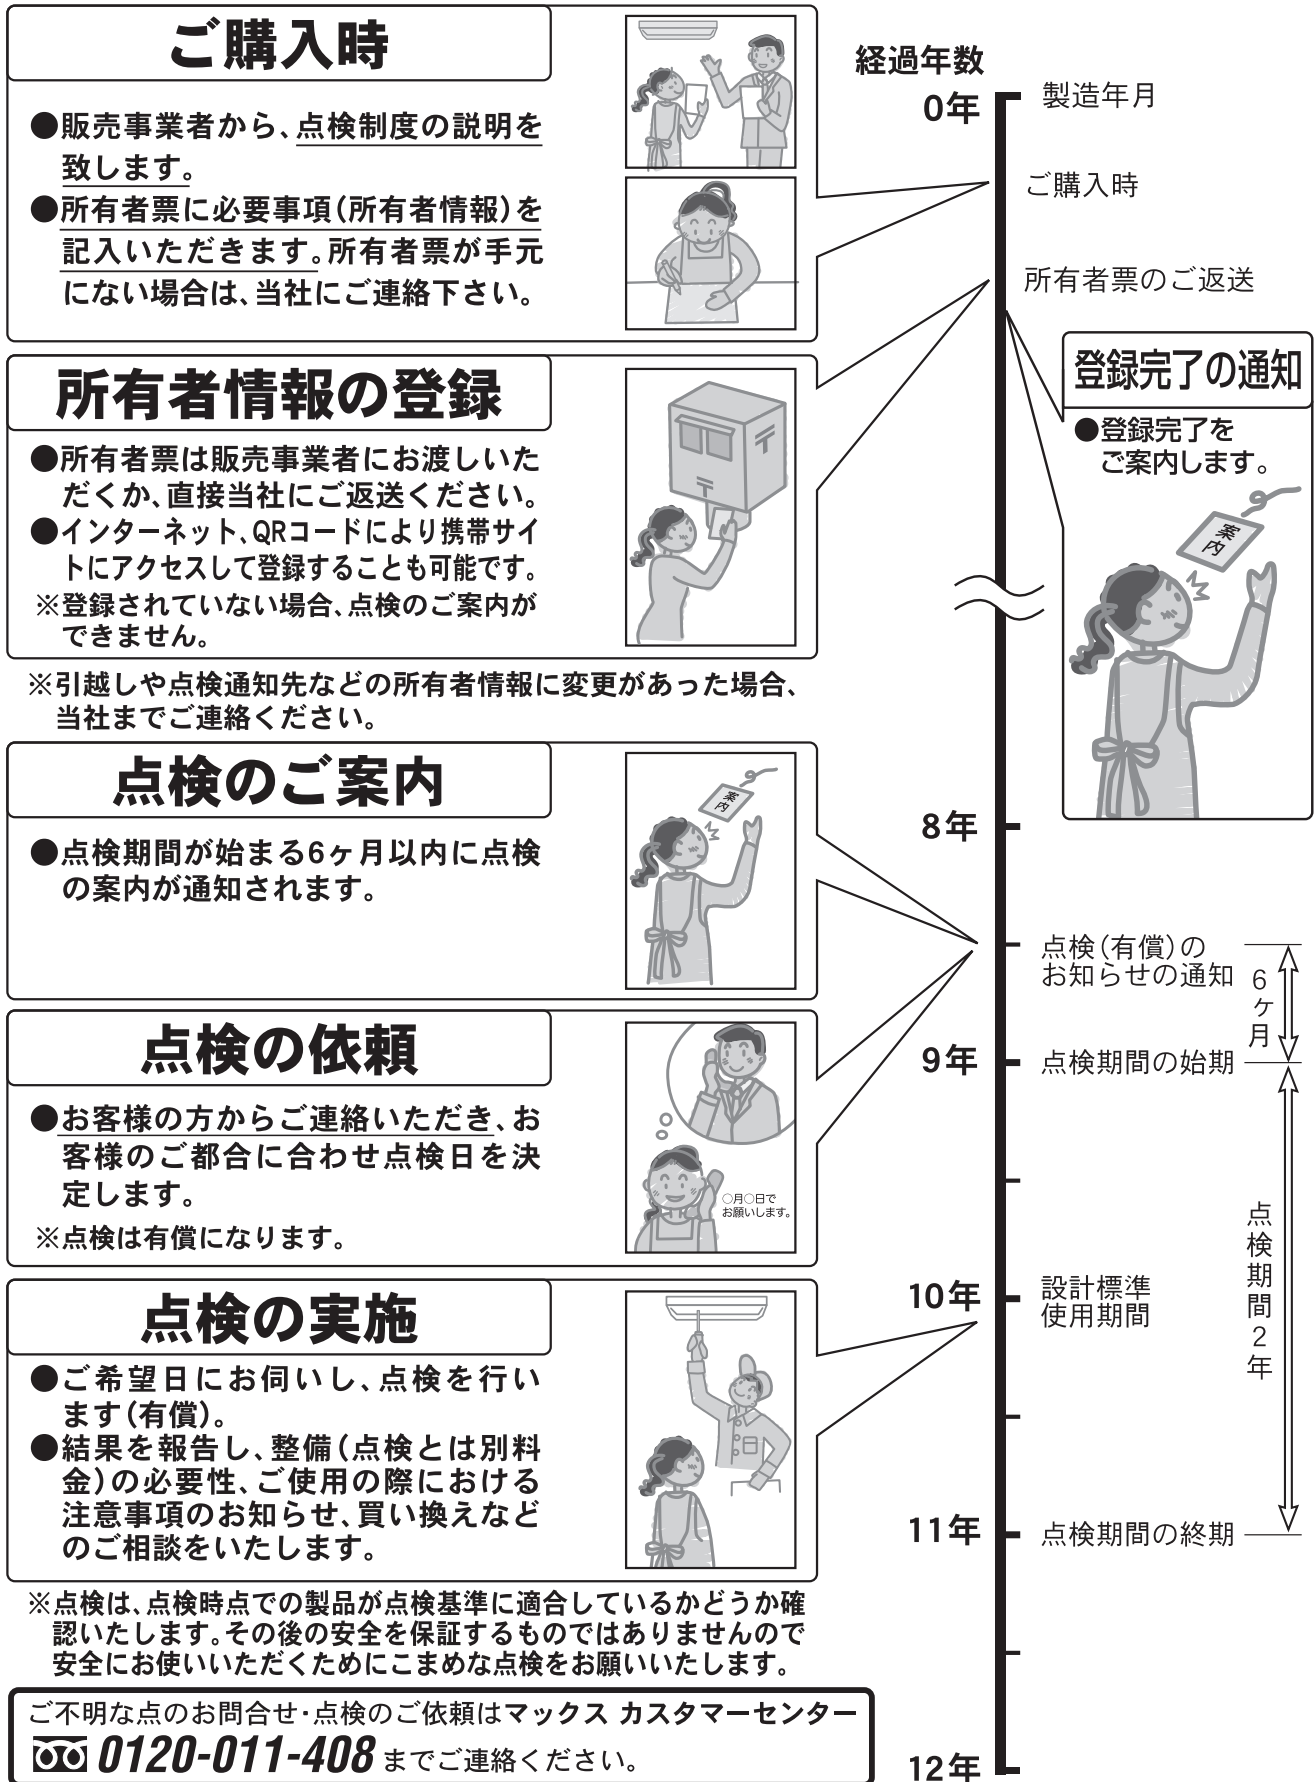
ご購入時

●販売事業者から、点検制度の説明を致します。
●所有者票に必要事項(所有者情報)を記入いただきます。所有者票が手元にない場合は、当社にご連絡下さい。

所有者情報の登録

●所有者票は販売事業者にお渡しいただくか、直接当社にご返送ください。
●インターネット、QRコードにより携帯サイトにアクセスして登録することも可能です。
※登録されていない場合、点検のご案内ができません。

※引越しや点検通知先などの所有者情報に変更があった場合、当社までご連絡ください。

点検のご案内

●点検期間が始まる6ヶ月以内に点検の案内が通知されます。

点検の依頼

●お客様の方からご連絡いただき、お客様のご都合に合わせ点検日を決定します。
※点検は有償になります。

○月○日でお願いします。

点検の実施

●ご希望日にお伺いし、点検を行います(有償)。
●結果を報告し、整備(点検とは別料金)の必要性、ご使用の際における注意事項のお知らせ、買い換えなどのご相談をいたします。

※点検は、点検時点での製品が点検基準に適合しているかどうか確認いたします。その後の安全を保証するものではありませんので安全にお使いいただくためにこまめな点検をお願いいたします。

ご不明な点のお問合せ・点検のご依頼はマックス カスタマーセンター
0120-011-408 までご連絡ください。

経過年数
0年
製造年月
ご購入時
所有者票のご返送

登録完了の通知
●登録完了をご案内します。
案内

8年
点検(有償)のお知らせの通知
6ヶ月
9年
点検期間の始期
10年
設計標準使用期間
点検期間2年
11年
点検期間の終期
12年